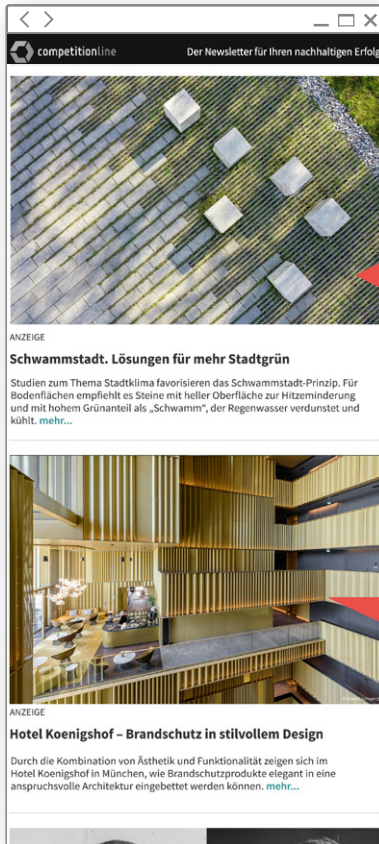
competitionline

Der Newsletter für Ihren nachhaltigen Erfolg

ANZEIGE

Schwammstadt. Lösungen für mehr Stadtgrün

Studien zum Thema Stadtklima favorisieren das Schwammstadt-Prinzip. Für Bodenflächen empfiehlt es Steine mit heller Oberfläche zur Hitzeminderung und mit hohem Grünanteil als „Schwamm", der Regenwasser verdunstet und kühlt. mehr...

ANZEIGE

Hotel Koenigshof – Brandschutz in stilvollem Design

Durch die Kombination von Ästhetik und Funktionalität zeigen sich im Hotel Koenigshof in München, wie Brandschutzprodukte elegant in eine anspruchsvolle Architektur eingebettet werden können. mehr...